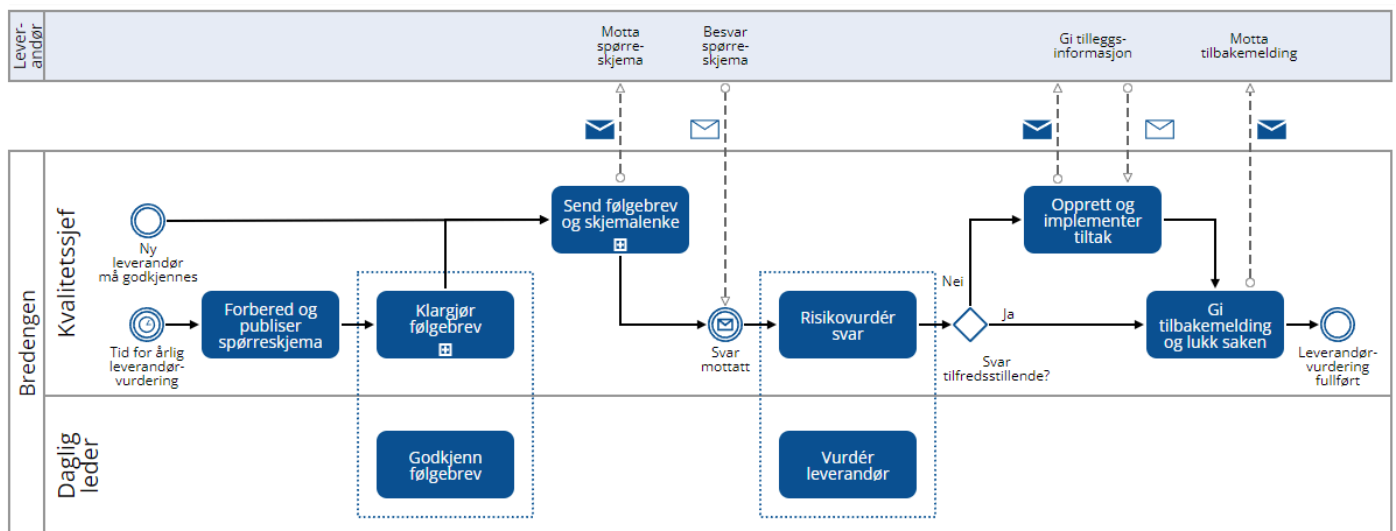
Leverandør

Motta spørreskjema

Besvar spørreskjema

Gi tilleggsinformasjon

Motta tilbakemelding

Bredengen

Kvalitetssjef

Ny leverandør må godkjennes

Tid for årlig leverandørvurdering

Forbered og publiser spørreskjema

Klargjør følgebrev

Send følgebrev og skjemalenke

Svar mottatt

Risikovurdér svar

Nei

Ja

Svar tilfredsstillende?

Opprett og implementer tiltak

Gi tilbakemelding og lukk saken

Leverandørvurdering fullført

Daglig leder

Godkjenn følgebrev

Vurdér leverandør